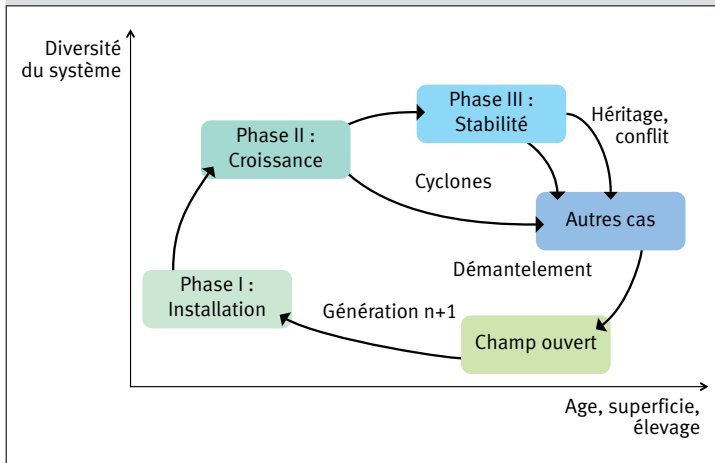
Diversité du système

Phase III : Stabilité

Héritage, conflit

Phase II : Croissance

Cyclones

Autres cas

Démantelement

Phase I : Installation

Génération n+1

Champ ouvert

Age, superficie, élevage